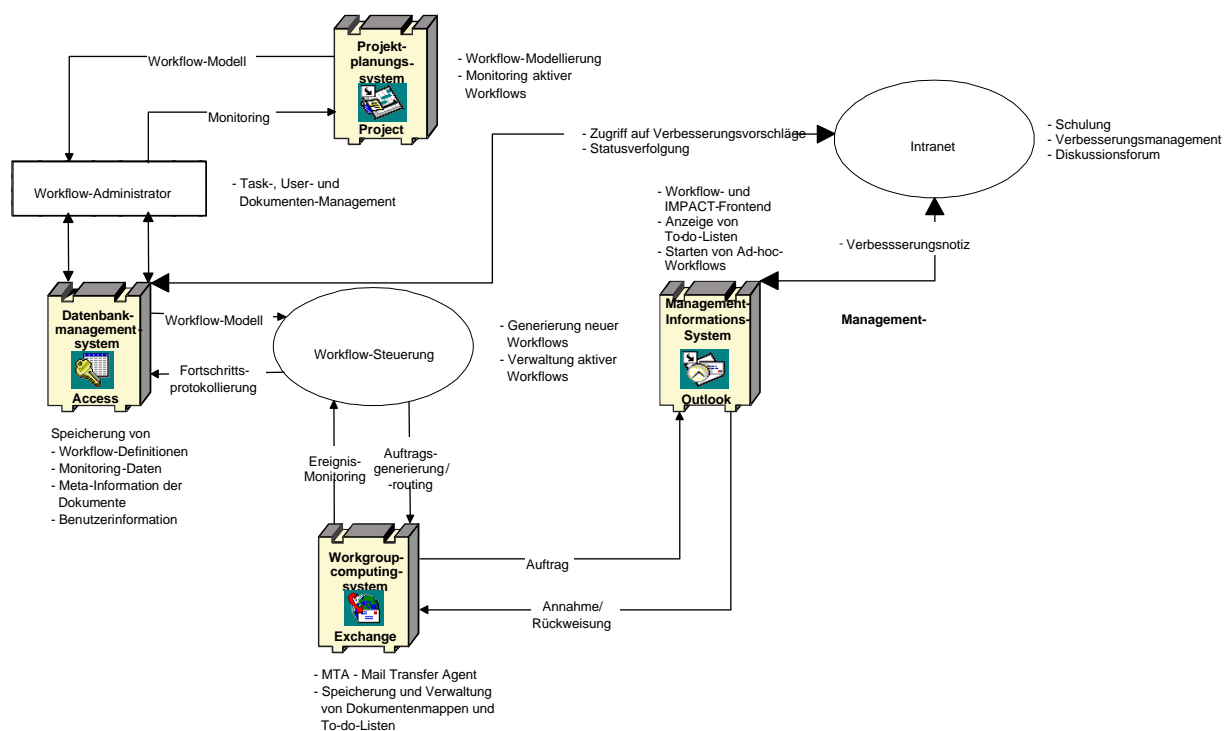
Workflow-Modell

Projektplanungssystem

Project

- Workflow-Modellierung
- Monitoring aktiver Workflows

Monitoring

- Zugriff auf Verbesserungsvorschläge
- Statusverfolgung

Intranet

- Schulung
- Verbesserungsmanagement
- Diskussionsforum

Workflow-Administrator

- Task-, User- und Dokumenten-Management

- Workflow- und IMPACT-Frontend
- Anzeige von To-do-Listen
- Starten von Ad-hoc-Workflows

- Verbessserungsnotiz

Datenbankmanagementsystem

Access

Workflow-Modell

Workflow-Steuerung

Fortschrittsprotokollierung

- Generierung neuer Workflows
- Verwaltung aktiver Workflows

Management-Informations-System

Outlook

Management-

Speicherung von
- Workflow-Definitionen
- Monitoring-Daten
- Meta-Information der Dokumente
- Benutzerinformation

Ereignis-Monitoring

Auftragsgenerierung/ -routing

Workgroupcomputingsystem

Exchange

Auftrag

Annahme/ Rückweisung

- MTA - Mail Transfer Agent
- Speicherung und Verwaltung von Dokumentenmappen und To-do-Listen